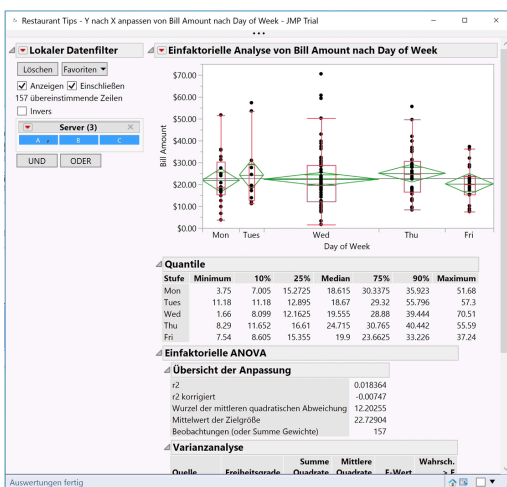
Restaurant Tips - Y nach X anpassen von Bill Amount nach Day of Week - JMP Trial

Lokaler Datenfilter

Löschen Favoriten

Anzeigen Einschließen

157 übereinstimmende Zeilen

Invers

Server (3)

A B C

UND ODER

Einfaktorielle Analyse von Bill Amount nach Day of Week

$70.00
$60.00
$50.00
$40.00
$30.00
$20.00
$10.00
$0.00

Bill Amount

Mon Tues Wed Thu Fri

Day of Week

Quantile

| Stufe | Minimum | 10% | 25% | Median | 75% | 90% | Maximum |
|---|---|---|---|---|---|---|---|
| Mon | 3.75 | 7.005 | 15.2725 | 18.615 | 30.3375 | 35.923 | 51.68 |
| Tues | 11.18 | 11.18 | 12.895 | 18.67 | 29.32 | 55.796 | 57.3 |
| Wed | 1.66 | 8.099 | 12.1625 | 19.555 | 28.88 | 39.444 | 70.51 |
| Thu | 8.29 | 11.652 | 16.61 | 24.715 | 30.765 | 40.442 | 55.59 |
| Fri | 7.54 | 8.605 | 15.355 | 19.9 | 23.6625 | 33.226 | 37.24 |

Einfaktorielle ANOVA

Übersicht der Anpassung

| | |
|---|---|
| r2 | 0.018364 |
| r2 korrigiert | -0.00747 |
| Wurzel der mittleren quadratischen Abweichung | 12.20255 |
| Mittelwert der Zielgröße | 22.72904 |
| Beobachtungen (oder Summe Gewichte) | 157 |

Varianzanalyse

Quelle Freiheitsgrade Summe Quadrate Mittlere Quadrate F-Wert Wahrsch. > F

Auswertungen fertig